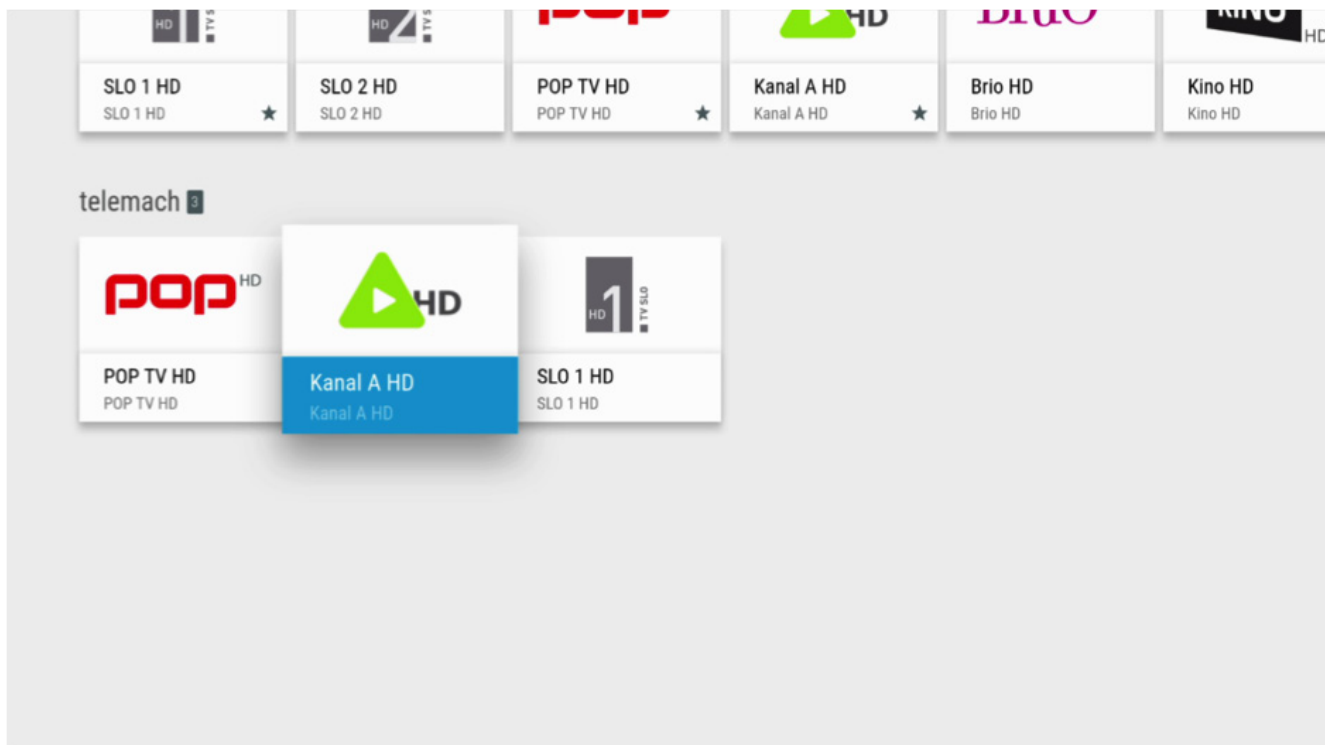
HD 1 TV S

HD 2 TV S

pop

HD

Brio

KINO HD

SLO 1 HD
SLO 1 HD
★

SLO 2 HD
SLO 2 HD

POP TV HD
POP TV HD
★

Kanal A HD
Kanal A HD
★

Brio HD
Brio HD

Kino HD
Kino HD

telemach 3

pop HD

HD

HD 1 TV SLO

POP TV HD
POP TV HD

Kanal A HD
Kanal A HD

SLO 1 HD
SLO 1 HD